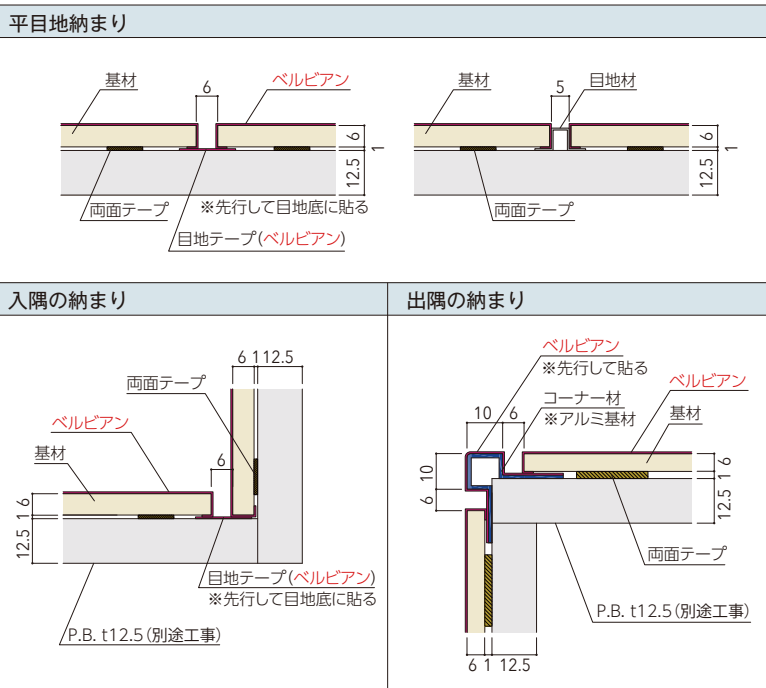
平目地納まり

基材
6
ベルビアン
6
1
12.5
両面テープ
※先行して目地底に貼る
目地テープ(ベルビアン)

基材
5
目地材
6
1
12.5
両面テープ

入隅の納まり

6 1 12.5
両面テープ
ベルビアン
基材
6
1 6
12.5
目地テープ(ベルビアン)
※先行して目地底に貼る
P.B. t12.5(別途工事)

出隅の納まり

ベルビアン
※先行して貼る
10 6
コーナー材
※アルミ基材
ベルビアン
基材
10
6
1 6
12.5
両面テープ
P.B. t12.5(別途工事)
6 1 12.5